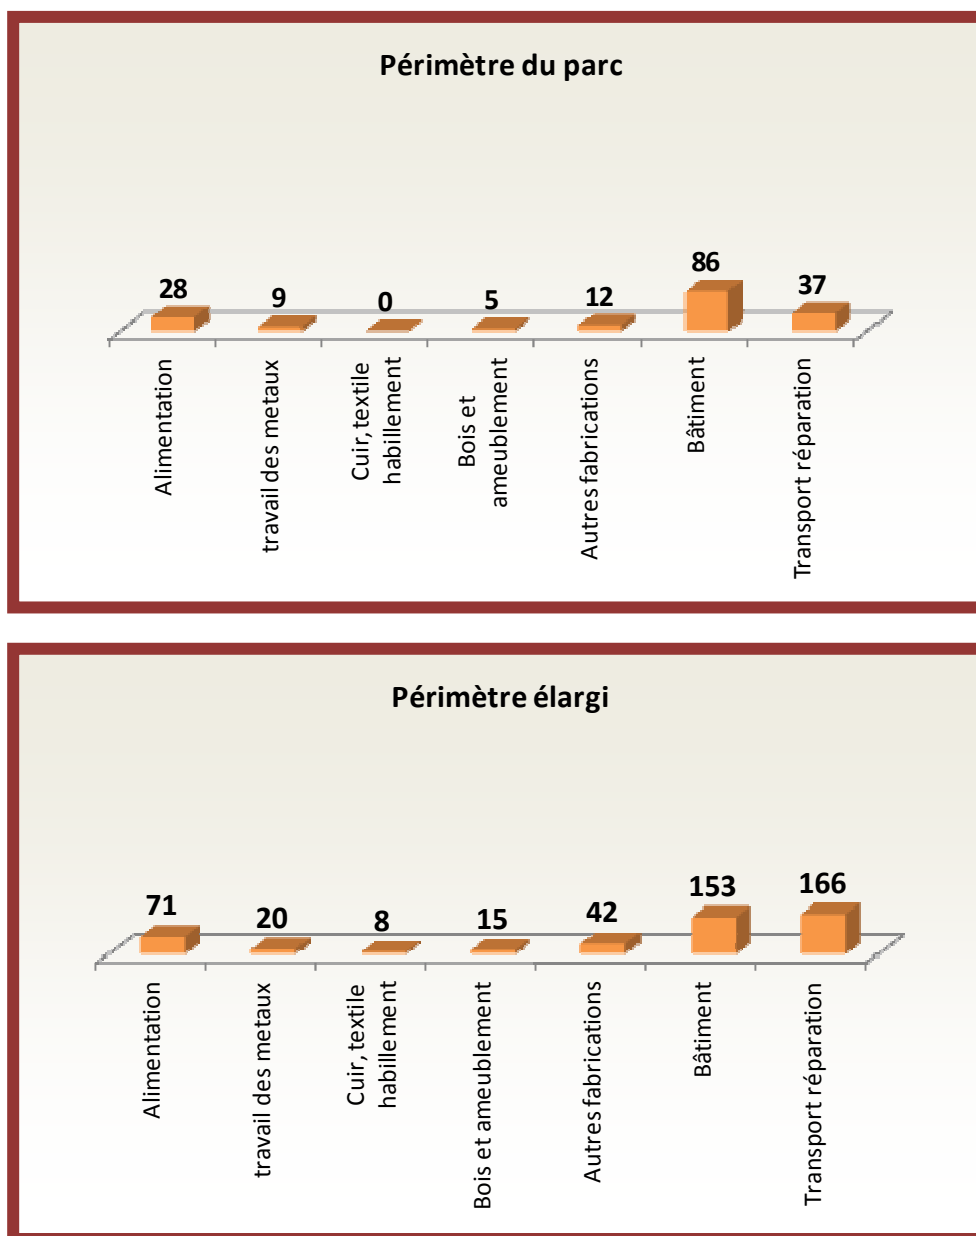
Périmètre du parc

28
9
0
5
12
86
37

Alimentation
travail des metaux
Cuir, textile habillement
Bois et ameublement
Autres fabrications
Bâtiment
Transport réparation

Périmètre élargi

71
20
8
15
42
153
166

Alimentation
travail des metaux
Cuir, textile habillement
Bois et ameublement
Autres fabrications
Bâtiment
Transport réparation